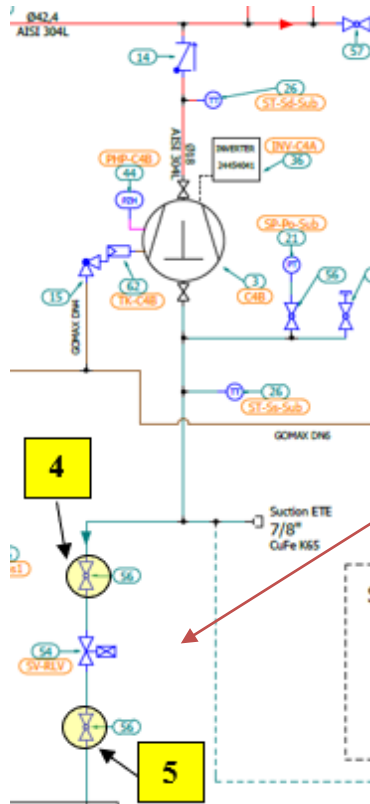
Ø42,4
AISI 304L

57

14

26
ST-Sd-Sub

Ø18
AISI 304L

INVERTER
244S4041

INV-C4A
36

PHP-C4B
44

PDH

SP-Ps-Sub
21

PT

56

62
TK-C4B

15

3
C4B

GOMAX DN4

26
ST-Se-Sub

GOMAX DN6

4

Suction ETE
7/8"
CuFe K65

56

54
SV-RLV

56

5